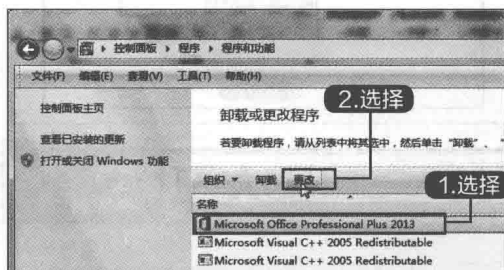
控制面板 ▸ 程序 ▸ 程序和功能

文件(F) 编辑(E) 查看(V) 工具(T) 帮助(H)

控制面板主页

查看已安装的更新

打开或关闭 Windows 功能

卸载或更改程序

2.选择

若要卸载程序，请从列表中将其选中，然后单击"卸载"、"

组织 ▾ 卸载 更改

1.选择

名称

Microsoft Office Professional Plus 2013

Microsoft Visual C++ 2005 Redistributable

Microsoft Visual C++ 2005 Redistributable